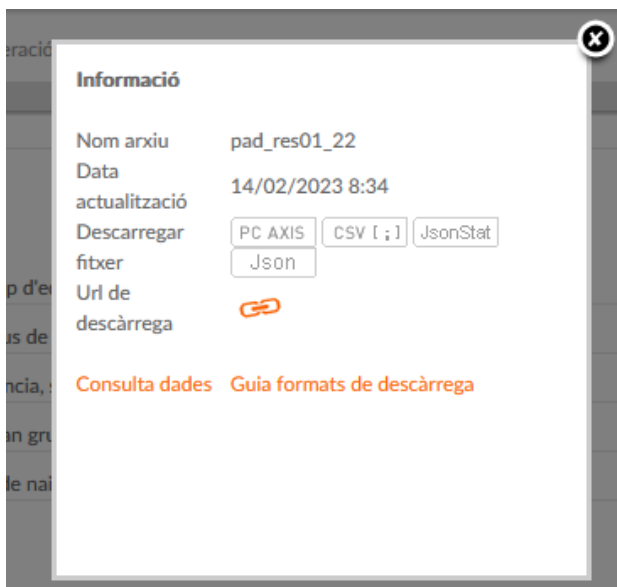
eració

p d'e

us de

ncia, s

an gru

de nai

Informació

| | |
|---|---|
| Nom arxiu | pad_res01_22 |
| Data actualització | 14/02/2023 8:34 |
| Descarregar fitxer | PC AXIS CSV [;] JsonStat Json |
| Url de descàrrega | |

Consulta dades Guia formats de descàrrega